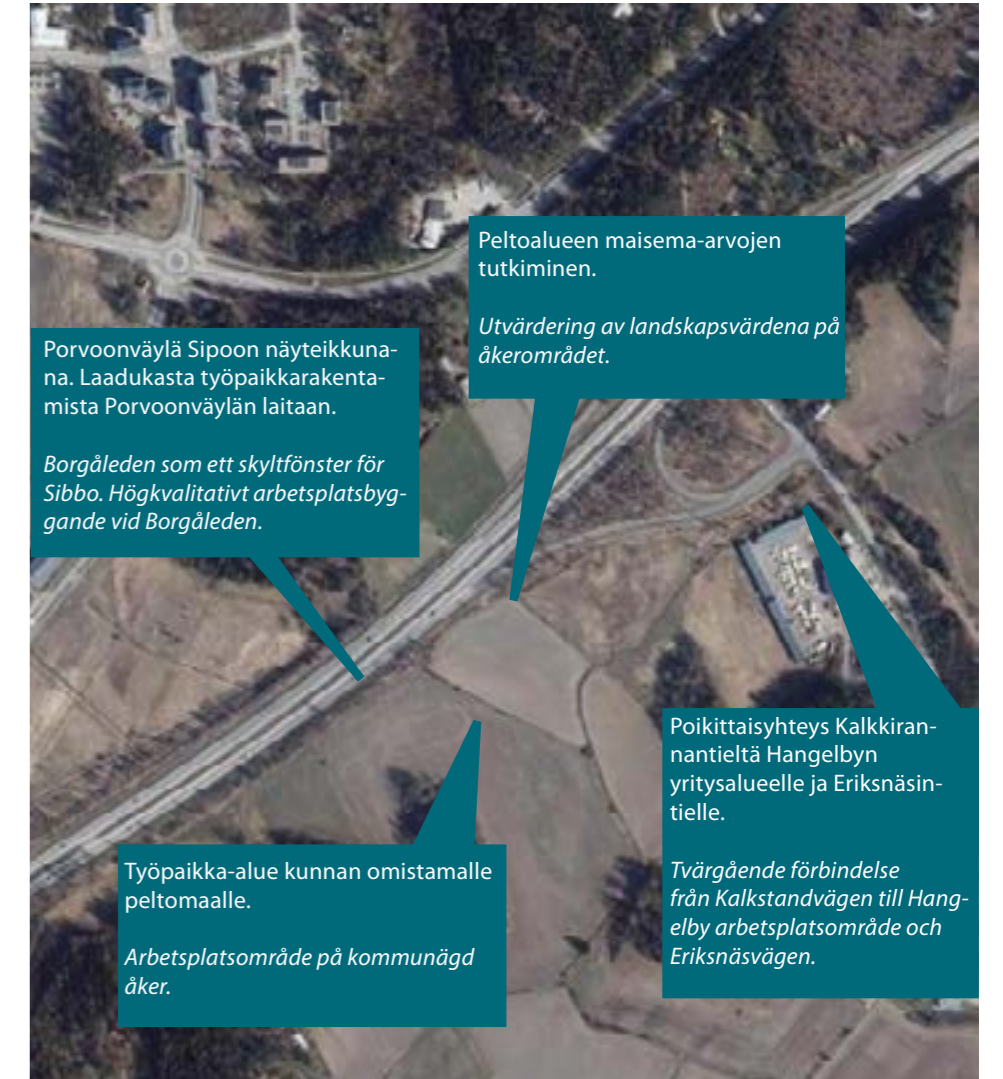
Peltoalueen maisema-arvojen tutkiminen.

Utvärdering av landskapsvärdena på åkerområdet.

Porvoonväylä Sipoon näyteikkunana. Laadukasta työpaikkarakentamista Porvoonväylän laitaan.

Borgåleden som ett skyltfönster för Sibbo. Högkvalitativt arbetsplatsbyggande vid Borgåleden.

Poikittaisyhteys Kalkkirannantieltä Hangelbyn yritysalueelle ja Eriksnäsintielle.

Tvärgående förbindelse från Kalkstandvägen till Hangelby arbetsplatsområde och Eriksnäsvägen.

Työpaikka-alue kunnan omistamalle peltomaalle.

Arbetsplatsområde på kommunägd åker.